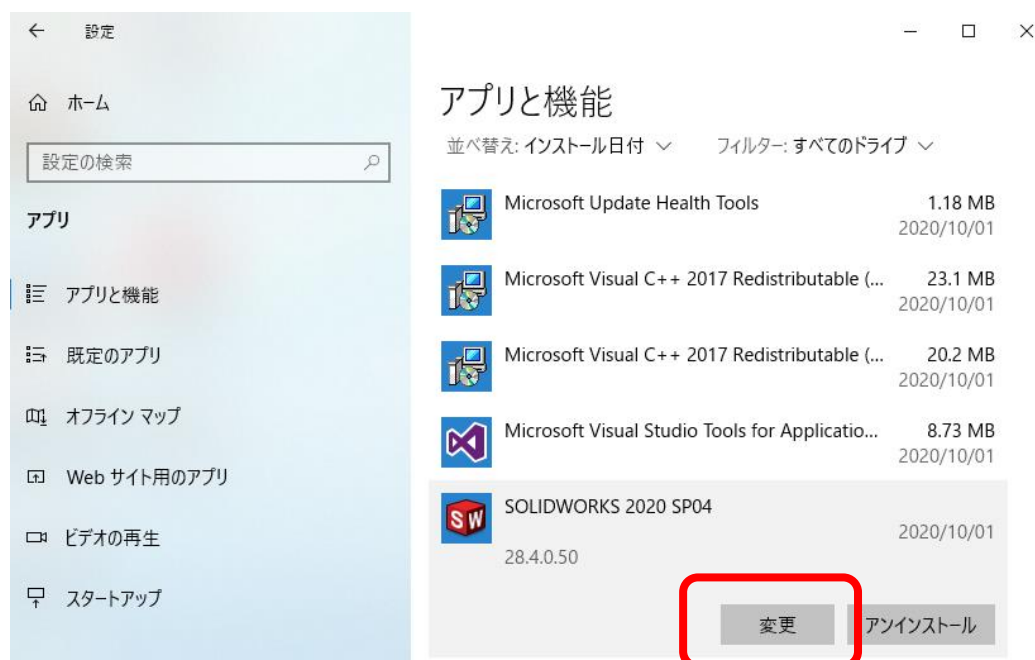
設定

ホーム

設定の検索

アプリ

アプリと機能

既定のアプリ

オフライン マップ

Web サイト用のアプリ

ビデオの再生

スタートアップ

アプリと機能

並べ替え: インストール日付 ∨　フィルター: すべてのドライブ ∨

Microsoft Update Health Tools 1.18 MB 2020/10/01

Microsoft Visual C++ 2017 Redistributable (... 23.1 MB 2020/10/01

Microsoft Visual C++ 2017 Redistributable (... 20.2 MB 2020/10/01

Microsoft Visual Studio Tools for Applicatio... 8.73 MB 2020/10/01

SW

SOLIDWORKS 2020 SP04 2020/10/01

28.4.0.50

変更　アンインストール